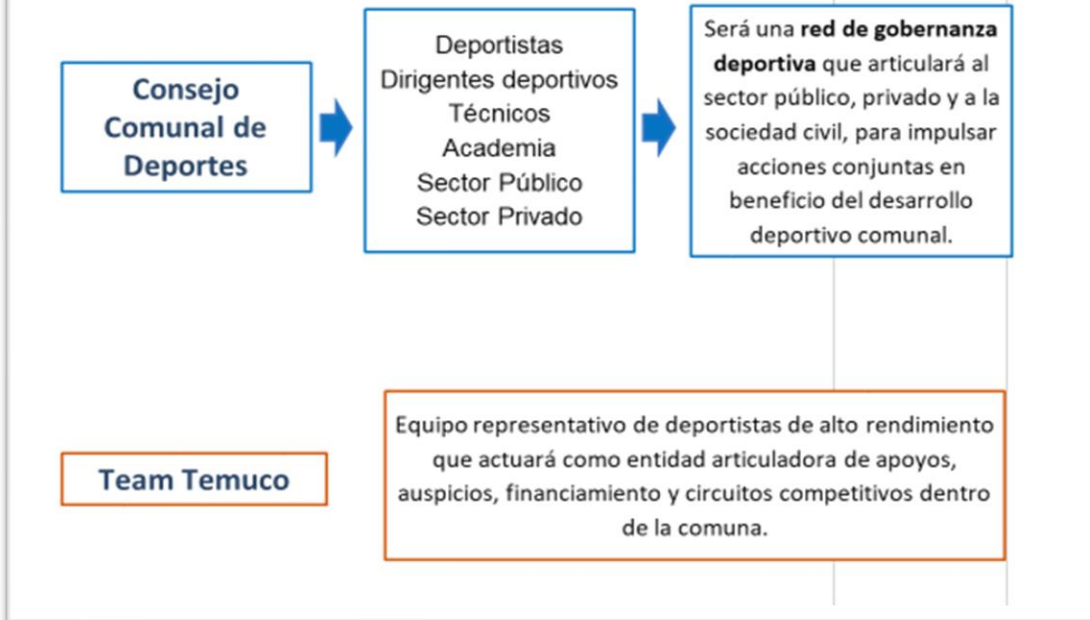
Consejo Comunal de Deportes

Deportistas
Dirigentes deportivos
Técnicos
Academia
Sector Público
Sector Privado

Será una **red de gobernanza deportiva** que articulará al sector público, privado y a la sociedad civil, para impulsar acciones conjuntas en beneficio del desarrollo deportivo comunal.

Team Temuco

Equipo representativo de deportistas de alto rendimiento que actuará como entidad articuladora de apoyos, auspicios, financiamiento y circuitos competitivos dentro de la comuna.